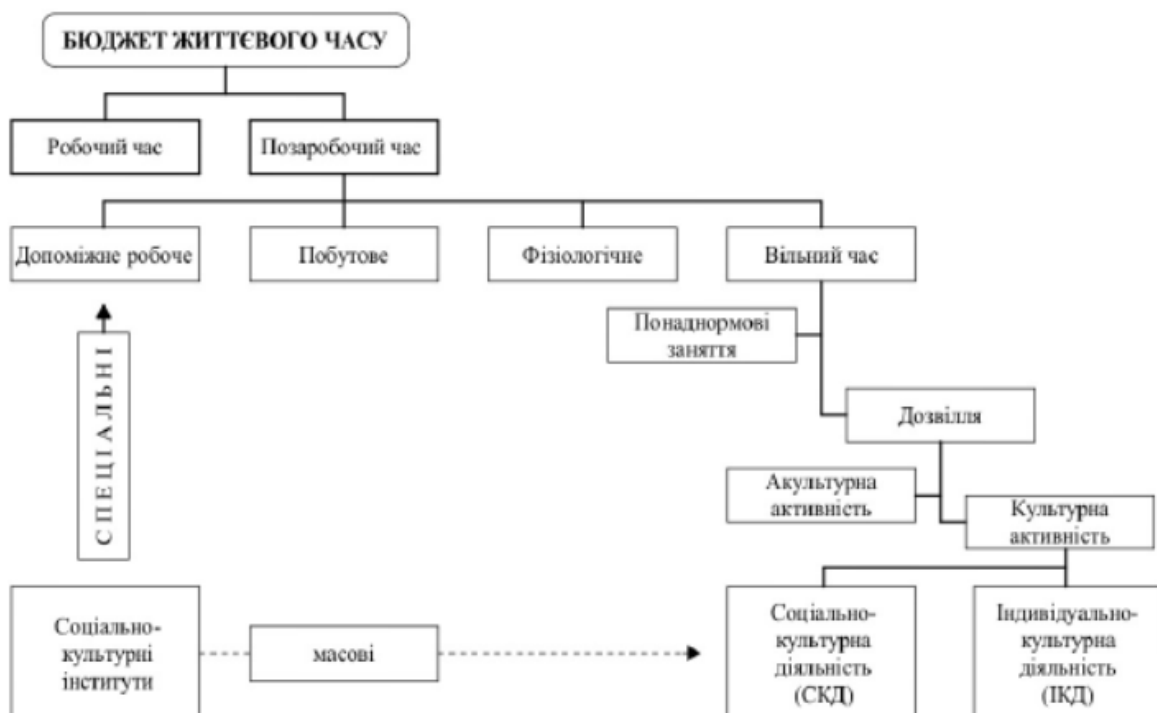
БЮДЖЕТ ЖИТТЄВОГО ЧАСУ

Робочий час

Позаробочий час

Допоміжне робоче

Побутове

Фізіологічне

Вільний час

Понаднормові заняття

Дозвілля

Акультурна активність

Культурна активність

СПЕЦІАЛЬНІ

Соціально-культурні інститути

масові

Соціально-культурна діяльність (СКД)

Індивідуально-культурна діяльність (ІКД)